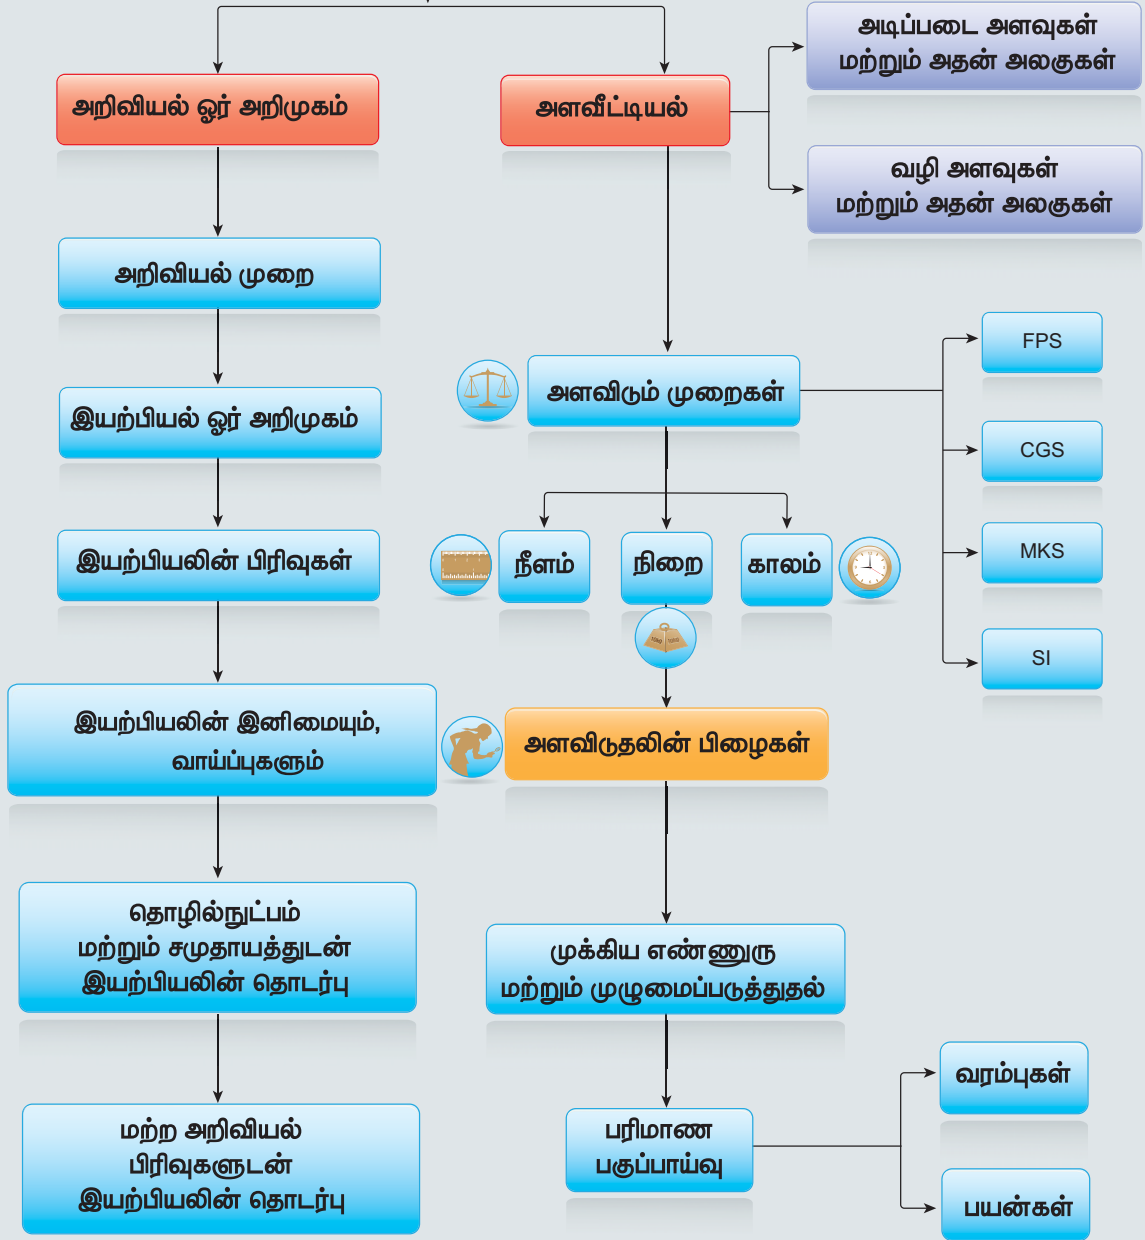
அடிப்படை அளவுகள் மற்றும் அதன் அலகுகள்

அறிவியல் ஓர் அறிமுகம்

அளவீட்டியல்

வழி அளவுகள் மற்றும் அதன் அலகுகள்

அறிவியல் முறை

FPS

அளவிடும் முறைகள்

இயற்பியல் ஓர் அறிமுகம்

CGS

இயற்பியலின் பிரிவுகள்

நீளம்

நிறை

காலம்

MKS

SI

இயற்பியலின் இனிமையும், வாய்ப்புகளும்

அளவிடுதலின் பிழைகள்

தொழில்நுட்பம் மற்றும் சமுதாயத்துடன் இயற்பியலின் தொடர்பு

முக்கிய எண்ணுரு மற்றும் முழுமைப்படுத்துதல்

வரம்புகள்

மற்ற அறிவியல் பிரிவுகளுடன் இயற்பியலின் தொடர்பு

பரிமாண பகுப்பாய்வு

பயன்கள்